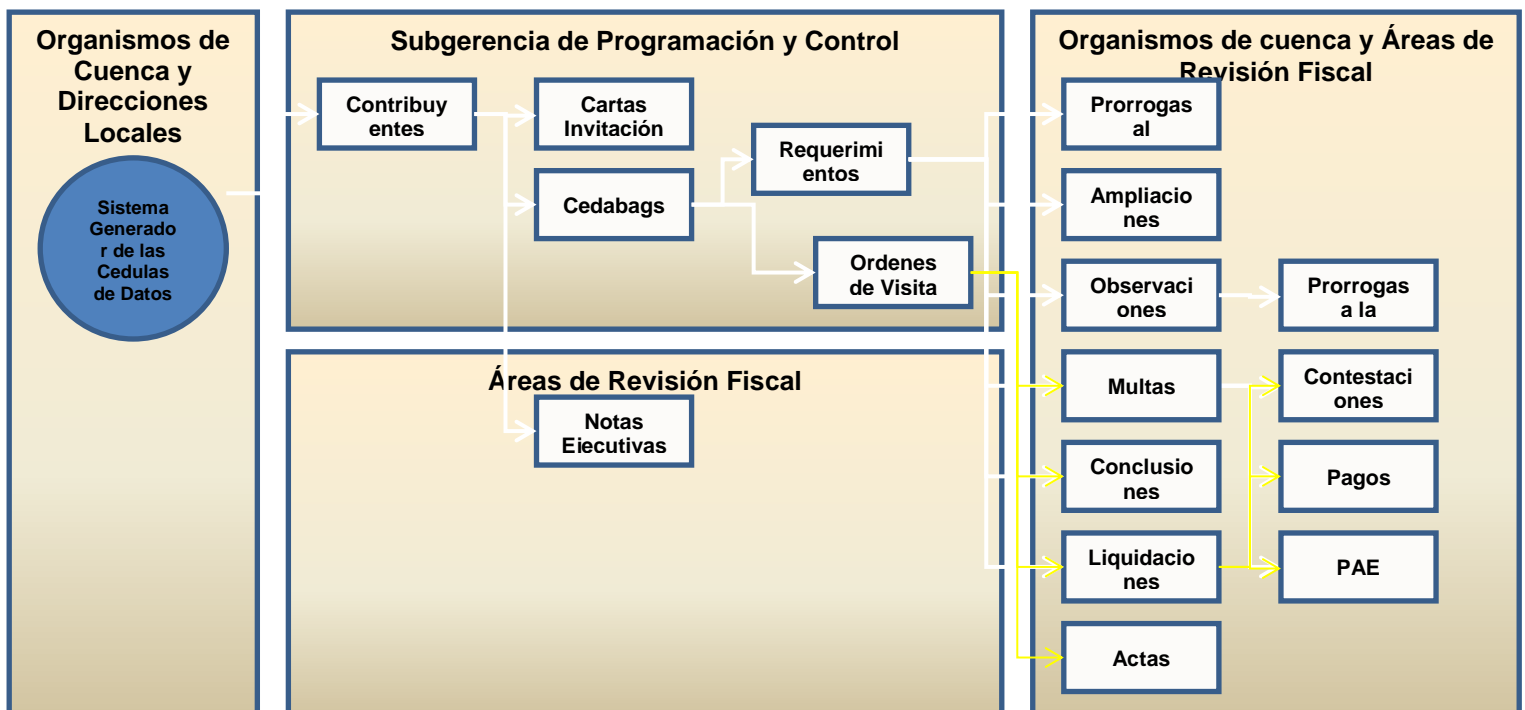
Organismos de Cuenca y Direcciones Locales

Sistema Generador de las Cedulas de Datos

Subgerencia de Programación y Control

Contribuyentes

Cartas Invitación

Cedabags

Requerimientos

Ordenes de Visita

Áreas de Revisión Fiscal

Notas Ejecutivas

Organismos de cuenca y Áreas de Revisión Fiscal

Prorrogas al

Ampliaciones

Observaciones

Prorrogas a la

Multas

Contestaciones

Conclusiones

Pagos

Liquidaciones

PAE

Actas